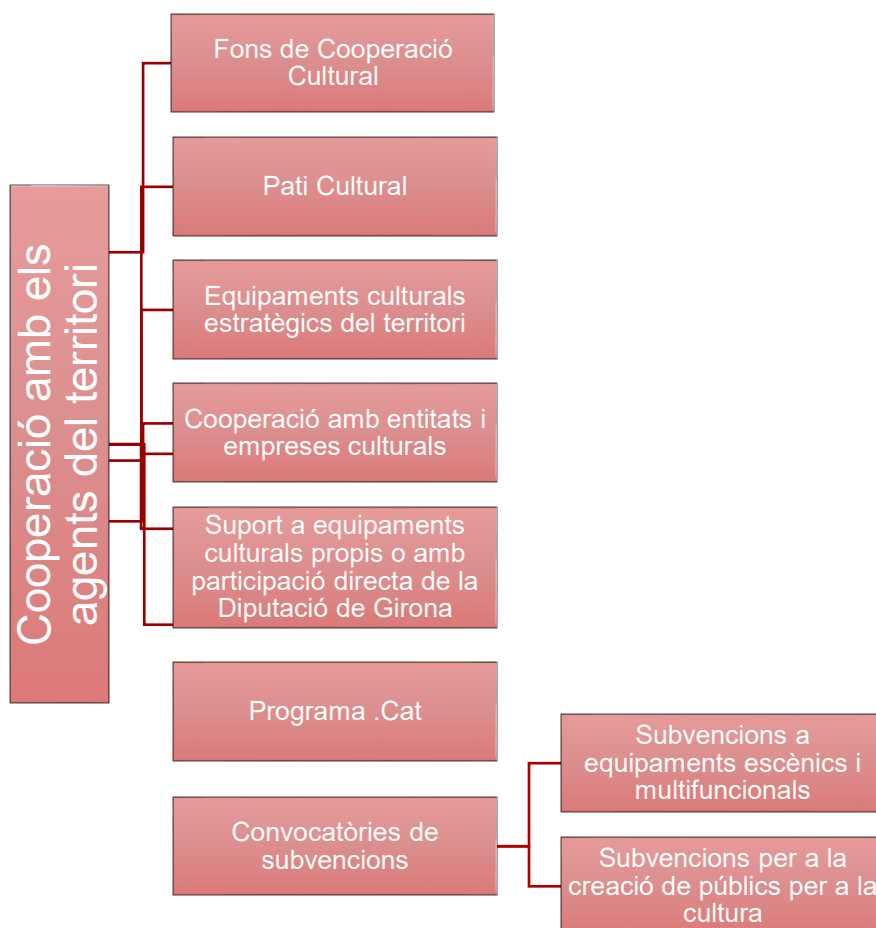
Cooperació amb els agents del territori

Fons de Cooperació Cultural

Pati Cultural

Equipaments culturals estratègics del territori

Cooperació amb entitats i empreses culturals

Suport a equipaments culturals propis o amb participació directa de la Diputació de Girona

Programa .Cat

Convocatòries de subvencions

Subvencions a equipaments escènics i multifuncionals

Subvencions per a la creació de públics per a la cultura